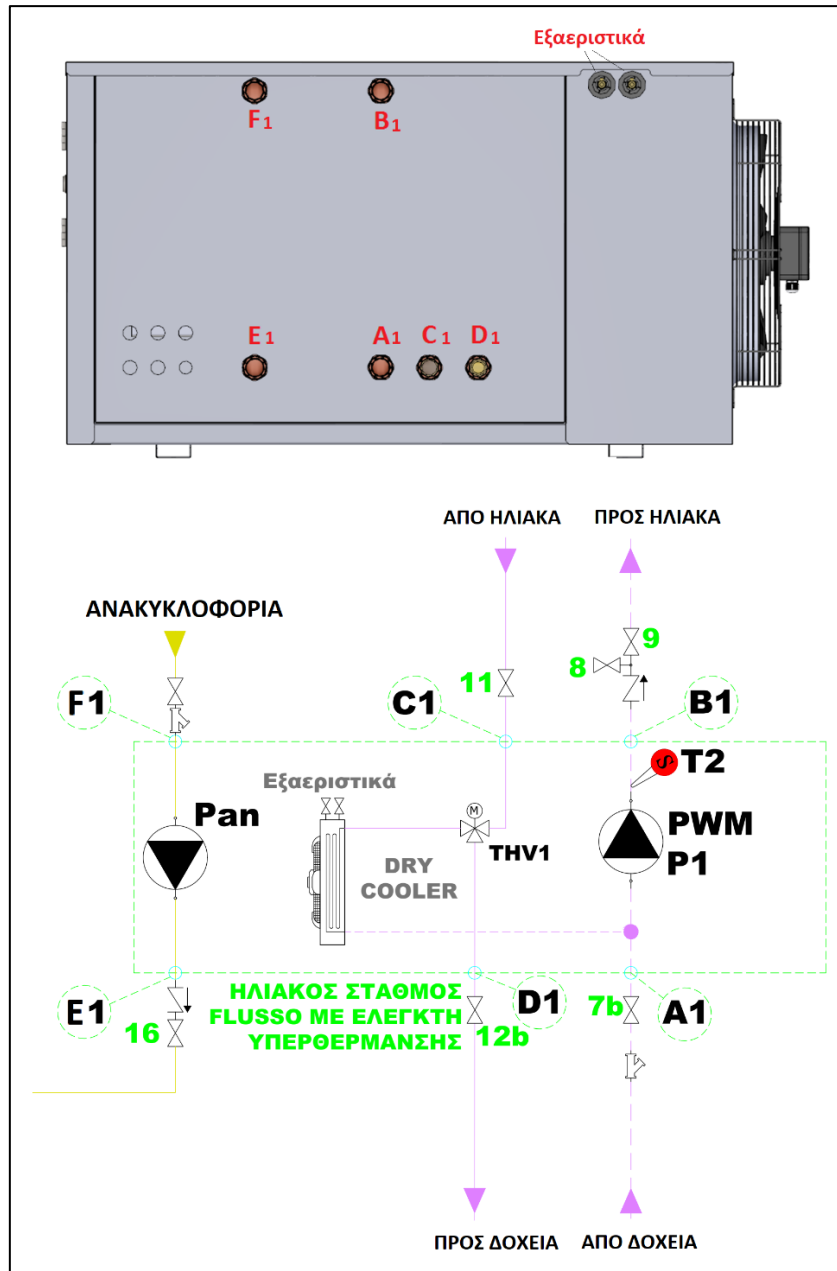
Εξαεριστικά

F₁ B₁

E₁ A₁ C₁ D₁

ΑΠΟ ΗΛΙΑΚΑ ΠΡΟΣ ΗΛΙΑΚΑ

ΑΝΑΚΥΚΛΟΦΟΡΙΑ

9

8

11

F1 C1 B1

T2

Εξαεριστικά

Pan

M

PWM
P1

THV1

DRY
COOLER

E1

ΗΛΙΑΚΟΣ ΣΤΑΘΜΟΣ
FLUSSO ΜΕ ΕΛΕΓΚΤΗ
ΥΠΕΡΘΕΡΜΑΝΣΗΣ

D1

7b A1

16

12b

ΠΡΟΣ ΔΟΧΕΙΑ ΑΠΟ ΔΟΧΕΙΑ